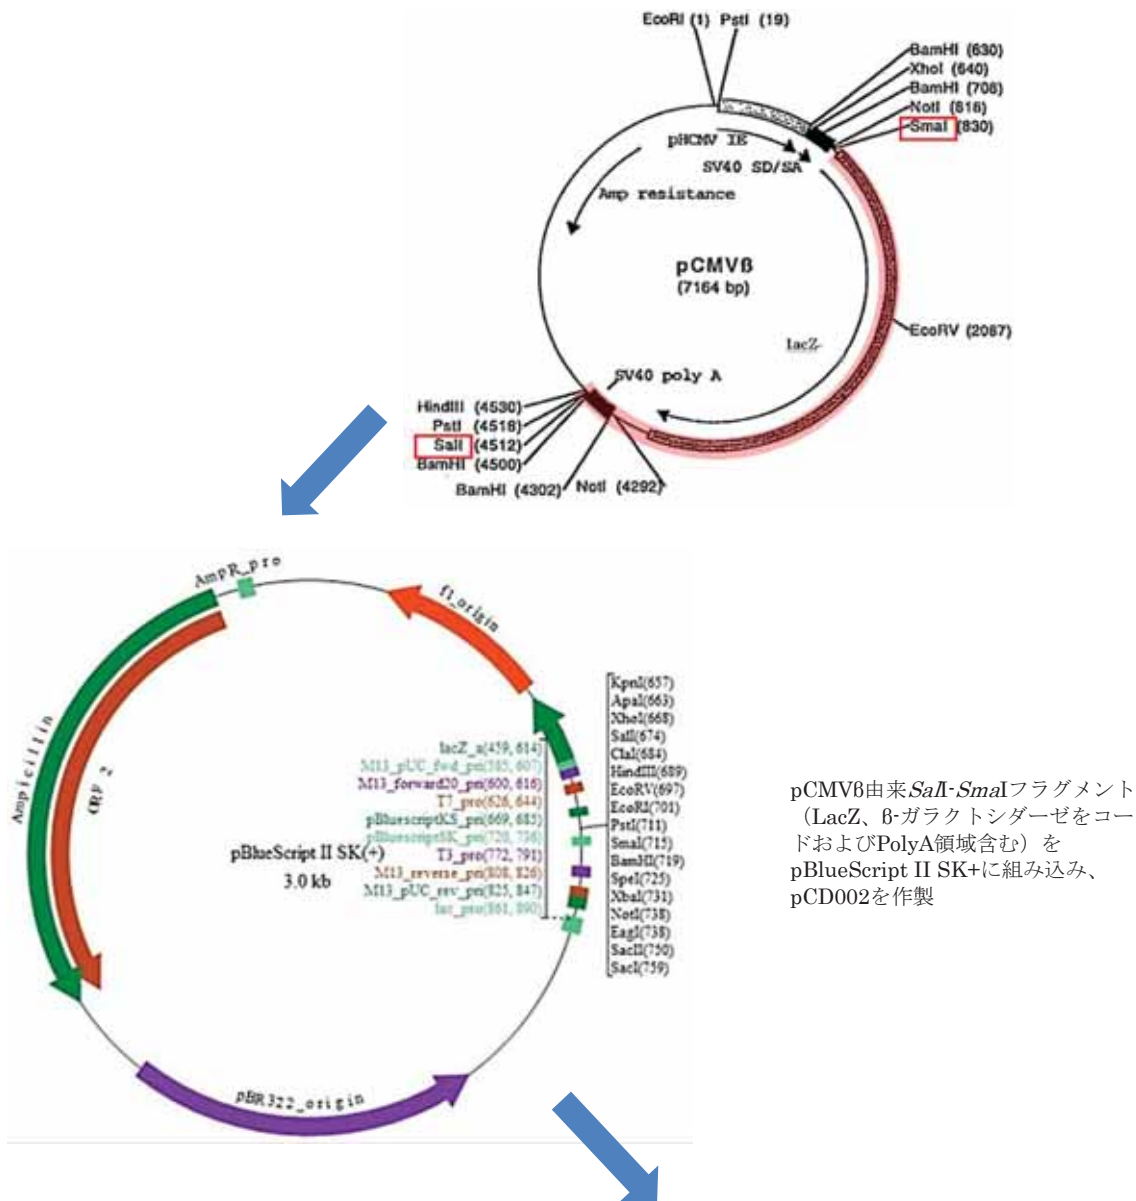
EcoRI (1) PstI (19)

BamHI (630)
XhoI (640)
BamHI (708)
NotI (816)
SmaI (830)

pHCMV IE
SV40 SD/SA
Amp resistance

pCMVβ
(7164 bp)

EcoRV (2087)

lacZ

SV40 poly A

HindIII (4530)
PstI (4518)
SalI (4512)
BamHI (4500)
BamHI (4302)
NotI (4292)

AmpR_pro
f1_origin
Ampicillin
ORF 2

lacZ_a(459, 814)
M13_pUC_fwd_pri(585, 607)
M13_forward20_pri(600, 616)
T7_pro(626, 644)
pBluescriptKS_pri(669, 685)
pBluescriptSK_pri(720, 736)
T3_pro(772, 791)
M13_reverse_pri(808, 826)
M13_pUC_rev_pri(825, 847)
lac_pro(861, 890)

pBlueScript II SK(+)
3.0 kb

KpnI(657)
ApaI(663)
XhoI(668)
SalI(674)
ClaI(684)
HindIII(689)
EcoRV(697)
EcoRI(701)
PstI(711)
SmaI(715)
BamHI(719)
SpeI(725)
XbaI(731)
NotI(738)
EagI(738)
SacII(750)
SacI(759)

pBR322_origin

pCMVβ由来SalI-SmaIフラグメント（LacZ、β-ガラクトシダーゼをコードおよびPolyA領域含む）をpBlueScript II SK+に組み込み、pCD002を作製